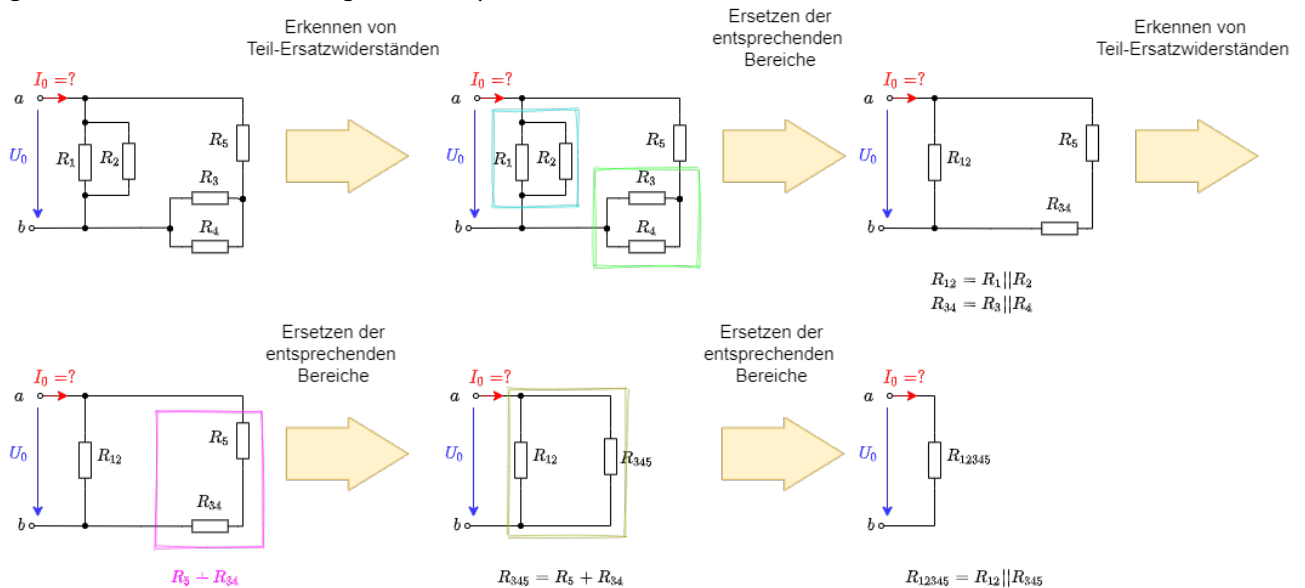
Erkennen von Teil-Ersatzwiderständen

$I_0 = ?$
$a$
$U_0$
$b$
$R_1$ $R_2$ $R_5$ $R_3$ $R_4$

Ersetzen der entsprechenden Bereiche

$I_0 = ?$
$a$
$U_0$
$b$
$R_1$ $R_2$ $R_5$ $R_3$ $R_4$

Erkennen von Teil-Ersatzwiderständen

$I_0 = ?$
$a$
$U_0$
$b$
$R_{12}$ $R_5$ $R_{34}$

$R_{12} = R_1||R_2$
$R_{34} = R_3||R_4$

Ersetzen der entsprechenden Bereiche

$I_0 = ?$
$a$
$U_0$
$b$
$R_{12}$ $R_5$ $R_{34}$

$R_5 + R_{34}$

Ersetzen der entsprechenden Bereiche

$I_0 = ?$
$a$
$U_0$
$b$
$R_{12}$ $R_{345}$

$R_{345} = R_5 + R_{34}$

$I_0 = ?$
$a$
$U_0$
$b$
$R_{12345}$

$R_{12345} = R_{12}||R_{345}$